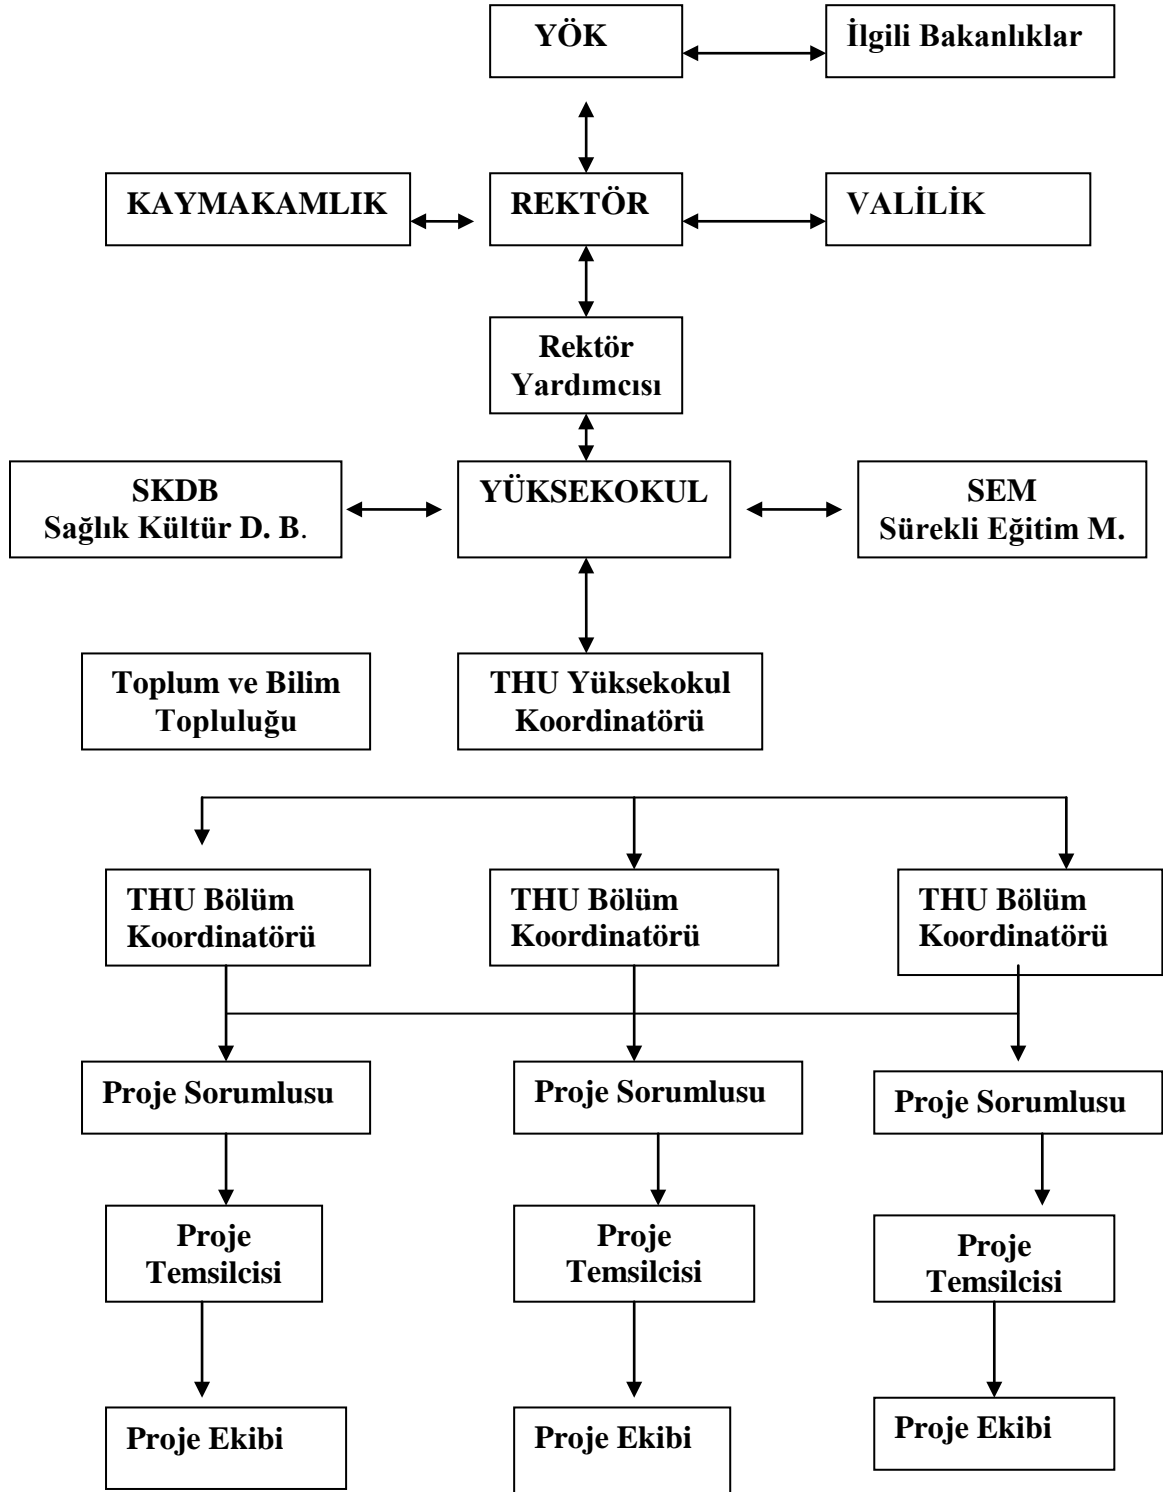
YÖK

İlgili Bakanlıklar

KAYMAKAMLIK

REKTÖR

VALİLİK

Rektör Yardımcısı

SKDB
Sağlık Kültür D. B.

YÜKSEKOKUL

SEM
Sürekli Eğitim M.

Toplum ve Bilim Topluluğu

THU Yüksekokul Koordinatörü

THU Bölüm Koordinatörü

THU Bölüm Koordinatörü

THU Bölüm Koordinatörü

Proje Sorumlusu

Proje Sorumlusu

Proje Sorumlusu

Proje Temsilcisi

Proje Temsilcisi

Proje Temsilcisi

Proje Ekibi

Proje Ekibi

Proje Ekibi